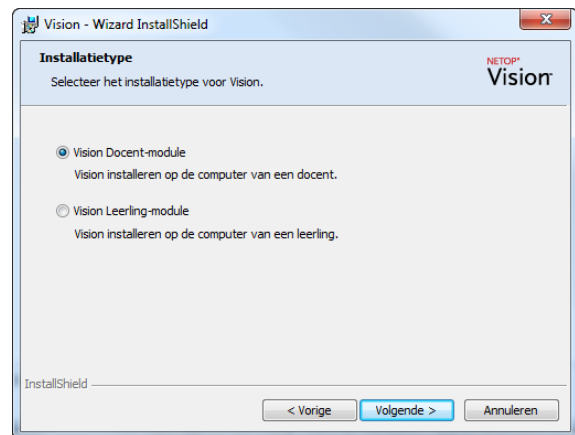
Vision - Wizard InstallShield

Installatietype

Selecteer het installatietype voor Vision.

NETOP®
Vision

Vision Docent-module
Vision installeren op de computer van een docent.

Vision Leerling-module
Vision installeren op de computer van een leerling.

InstallShield

< Vorige
Volgende >
Annuleren